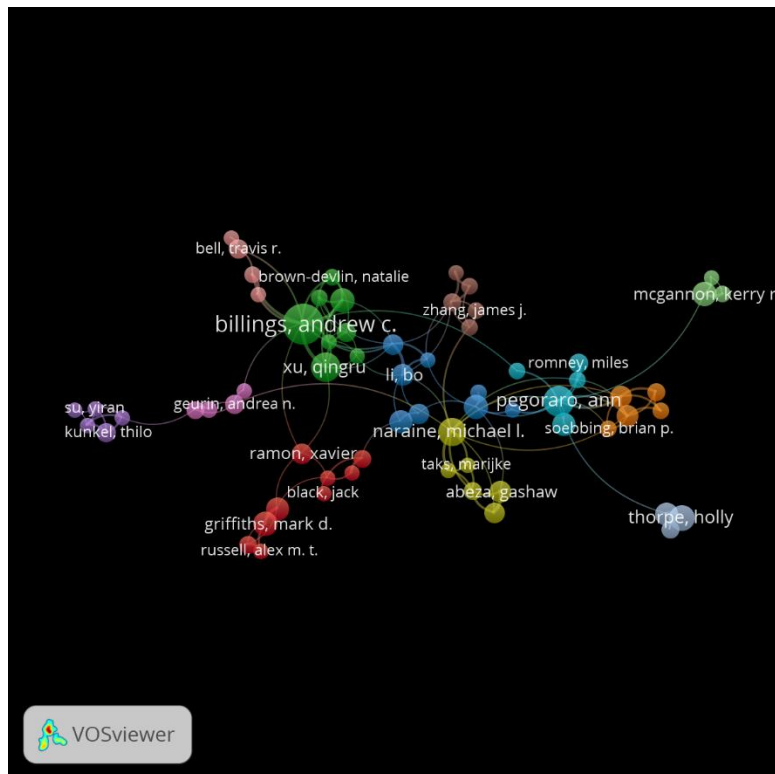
bell, travis r.
brown-devlin, natalie
mcgannon, kerry r
zhang, james j.
billings, andrew c.
xu, qingru
li, bo
romney, miles
pegoraro, ann
su, yiran
geurin, andrea n.
kunkel, thilo
naraine, michael l.
soebbing, brian p.
ramon, xavier
taks, marijke
black, jack
abeza, gashaw
thorpe, holly
griffiths, mark d.
russell, alex m. t.
VOSviewer